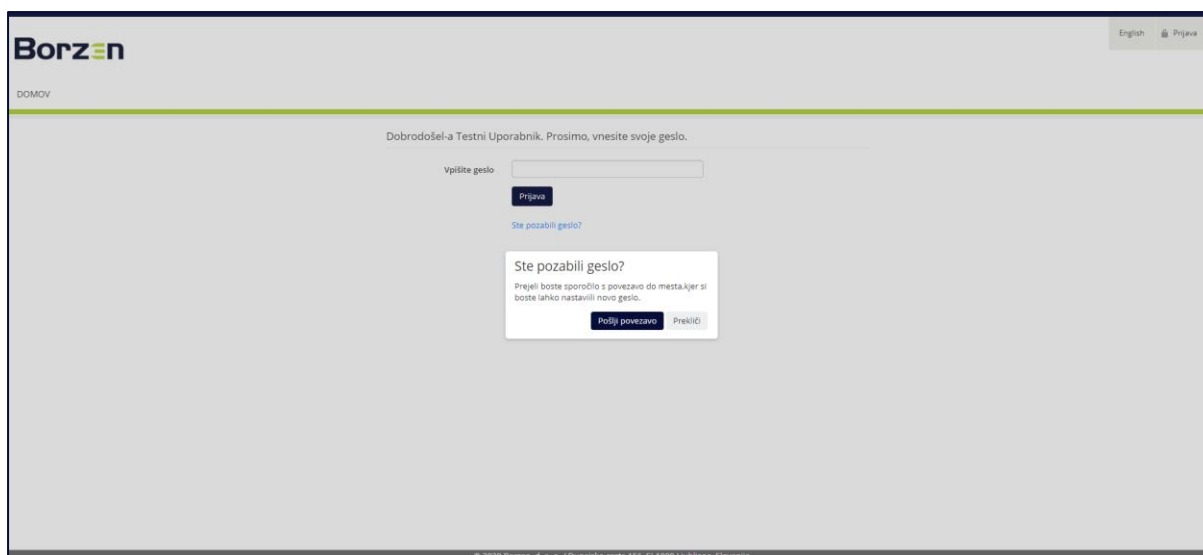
Borzen

English Prijava

DOMOV

Dobrodošel-a Testni Uporabnik. Prosimo, vnesite svoje geslo.

Vpišite geslo

Prijava

Ste pozabili geslo?

Ste pozabili geslo?

Prejeli boste sporočilo s povezavo do mesta,kjer si boste lahko nastavili novo geslo.

Pošlji povezavo Prekliči

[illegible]